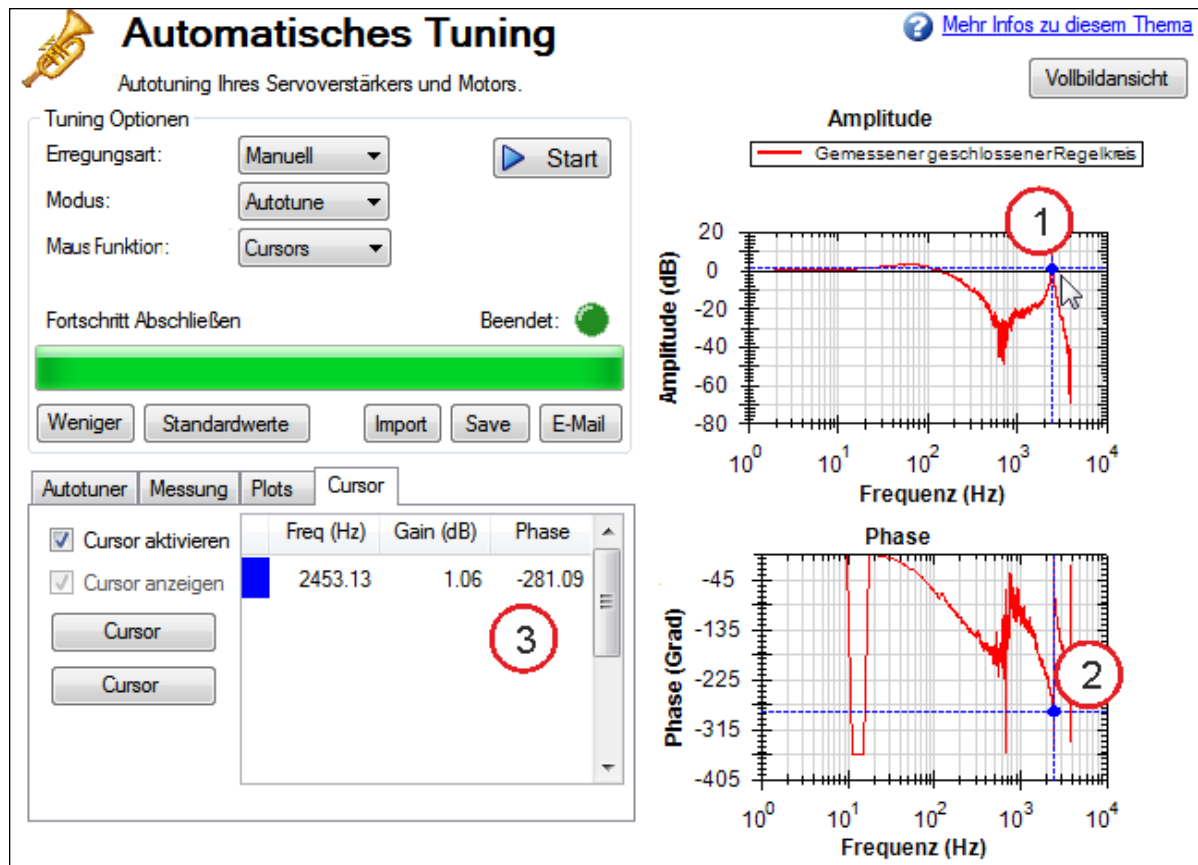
Automatisches Tuning

Autotuning Ihres Servoverstärkers und Motors.

Mehr Infos zu diesem Thema

Vollbildansicht

Tuning Optionen

Erregungsart: Manuell

Modus: Autotune

Maus Funktior: Cursors

Start

Fortschritt Abschließen

Beendet:

Weniger | Standardwerte | Import | Save | E-Mail

Autotuner | Messung | Plots | Cursor

Cursor aktivieren

Cursor anzeigen

Cursor

Cursor

| | Freq (Hz) | Gain (dB) | Phase |
|---|---|---|---|
| | 2453.13 | 1.06 | -281.09 |

3

Amplitude

Gemessener geschlossener Regelkreis

1

Amplitude (dB)

20
0
-20
-40
-60
-80

$10^0$ $10^1$ $10^2$ $10^3$ $10^4$

Frequenz (Hz)

Phase

2

Phase (Grad)

-45
-135
-225
-315
-405

$10^0$ $10^1$ $10^2$ $10^3$ $10^4$

Frequenz (Hz)